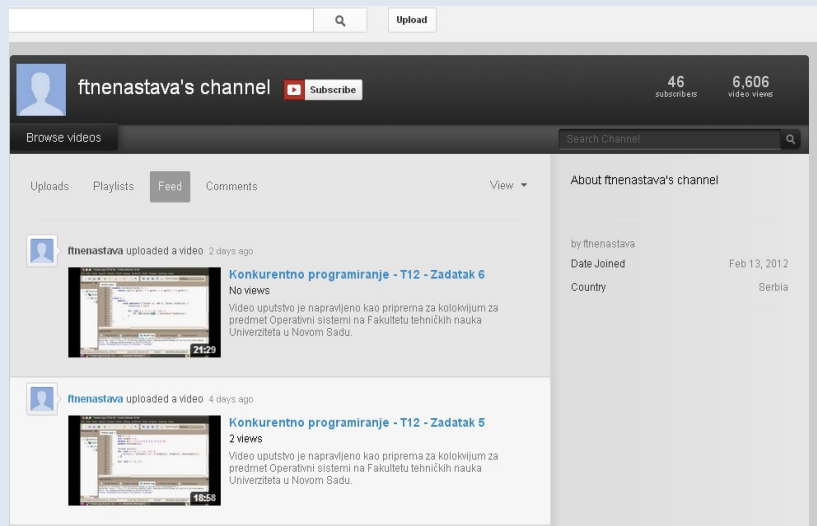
Upload

ftnenastava's channel Subscribe

46 subscribers

6,606 video views

Browse videos

Search Channel

Uploads Playlists Feed Comments View

ftnenastava uploaded a video 2 days ago

Konkurentno programiranje - T12 - Zadatak 6

No views

Video uputstvo je napravljeno kao priprema za kolokvijum za predmet Operativni sistemi na Fakultetu tehničkih nauka Univerziteta u Novom Sadu.

21:29

ftnenastava uploaded a video 4 days ago

Konkurentno programiranje - T12 - Zadatak 5

2 views

Video uputstvo je napravljeno kao priprema za kolokvijum za predmet Operativni sistemi na Fakultetu tehničkih nauka Univerziteta u Novom Sadu.

18:58

About ftnenastava's channel

by ftnenastava

Date Joined Feb 13, 2012

Country Serbia